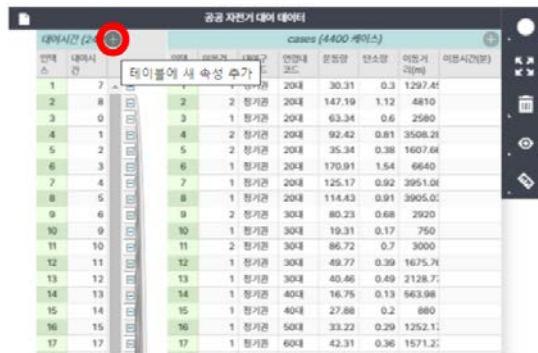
공공 자전거 대여 데이터

대여시간 (24

cases (4400 케이스)

테이블에 새 속성 추가

| 인덱스 | 대여시간 |
|---|---|
| 1 | 7 |
| 2 | 8 |
| 3 | 0 |
| 4 | 1 |
| 5 | 2 |
| 6 | 3 |
| 7 | 4 |
| 8 | 5 |
| 9 | 6 |
| 10 | 9 |
| 11 | 10 |
| 12 | 11 |
| 13 | 12 |
| 14 | 13 |
| 15 | 14 |
| 16 | 15 |
| 17 | 17 |

| 인덱 | 이용건 | 대여구분 | 연령대코드 | 운동량 | 탄소량 | 이동거리(m) | 이용시간(분) |
|---|---|---|---|---|---|---|---|
| 1 | 1 | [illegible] | 20대 | 30.31 | 0.3 | 1297.45 | |
| 2 | 2 | 정기권 | 20대 | 147.19 | 1.12 | 4810 | |
| 3 | 1 | 정기권 | 20대 | 63.34 | 0.6 | 2580 | |
| 4 | 2 | 정기권 | 20대 | 92.42 | 0.81 | 3508.28 | |
| 5 | 2 | 정기권 | 20대 | 35.34 | 0.38 | 1607.66 | |
| 6 | 1 | 정기권 | 20대 | 170.91 | 1.54 | 6640 | |
| 7 | 1 | 정기권 | 20대 | 125.17 | 0.92 | 3951.08 | |
| 8 | 1 | 정기권 | 20대 | 114.43 | 0.91 | 3905.03 | |
| 9 | 2 | 정기권 | 30대 | 80.23 | 0.68 | 2920 | |
| 10 | 1 | 정기권 | 30대 | 19.31 | 0.17 | 750 | |
| 11 | 2 | 정기권 | 30대 | 86.72 | 0.7 | 3000 | |
| 12 | 1 | 정기권 | 30대 | 49.77 | 0.39 | 1675.76 | |
| 13 | 1 | 정기권 | 30대 | 40.46 | 0.49 | 2128.77 | |
| 14 | 1 | 정기권 | 40대 | 16.75 | 0.13 | 563.98 | |
| 15 | 1 | 정기권 | 40대 | 27.88 | 0.2 | 880 | |
| 16 | 1 | 정기권 | 50대 | 33.22 | 0.29 | 1252.1 | |
| 17 | 1 | 정기권 | 60대 | 42.31 | 0.36 | 1571.2 | |